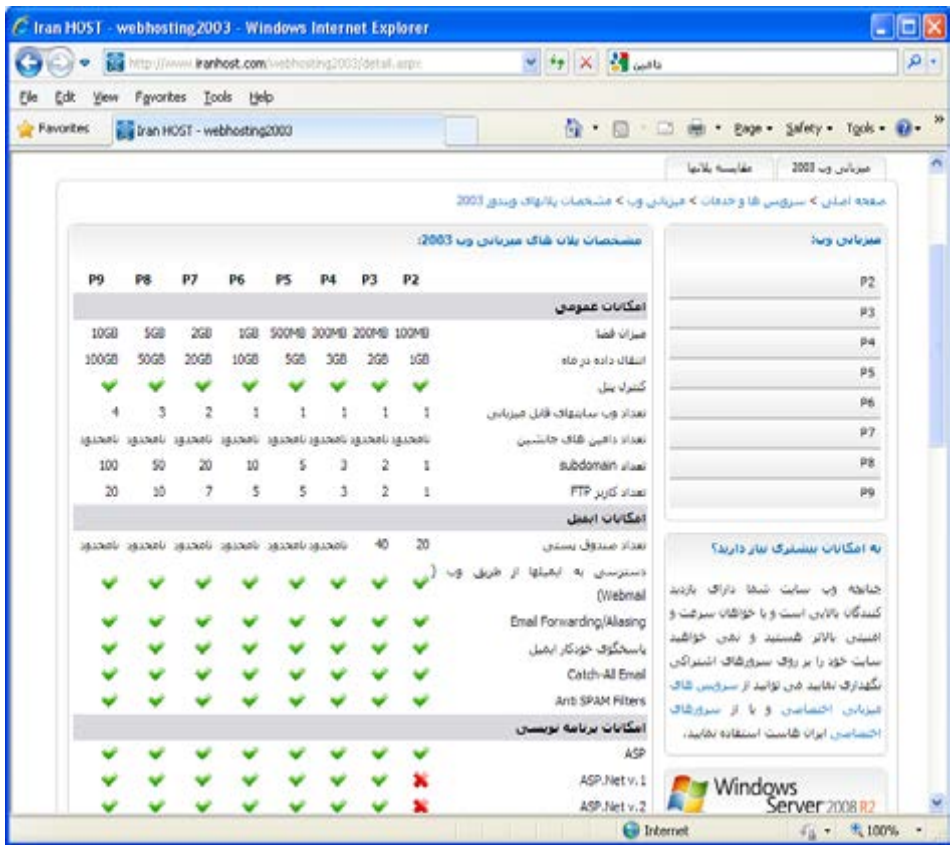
Iran HOST - webhosting2003 - Windows Internet Explorer

http://www.iranhost.com/webhosting2003/detail.aspx

File Edit View Favorites Tools Help

Favorites | Iran HOST - webhosting2003

Page ▾ Safety ▾ Tools ▾

میزبانی وب 2003 | مقایسه پلانها

صفحه اصلی > سرویس ها و خدمات > میزبانی وب > مشخصات پلانهای ویندوز 2003

میزبانی وب:

P2
P3
P4
P5
P6
P7
P8
P9

مشخصات پلان های میزبانی وب 2003:

| | P2 | P3 | P4 | P5 | P6 | P7 | P8 | P9 |
|---|---|---|---|---|---|---|---|---|
| امکانات عمومی | | | | | | | | |
| میزان فضا | 100MB | 200MB | 300MB | 500MB | 1GB | 2GB | 5GB | 10GB |
| انتقال داده در ماه | 1GB | 2GB | 3GB | 5GB | 10GB | 20GB | 50GB | 100GB |
| کنترل پنل | ✔ | ✔ | ✔ | ✔ | ✔ | ✔ | ✔ | ✔ |
| تعداد وب سایتهای قابل میزبانی | 1 | 1 | 1 | 1 | 1 | 2 | 3 | 4 |
| تعداد دامین های جانشین | نامحدود | نامحدود | نامحدود | نامحدود | نامحدود | نامحدود | نامحدود | نامحدود |
| تعداد subdomain | 1 | 2 | 3 | 5 | 10 | 20 | 50 | 100 |
| تعداد کاربر FTP | 1 | 2 | 3 | 5 | 5 | 7 | 10 | 20 |
| امکانات ایمیل | | | | | | | | |
| تعداد صندوق پستی | 20 | 40 | نامحدود | نامحدود | نامحدود | نامحدود | نامحدود | نامحدود |
| دسترسی به ایمیلها از طریق وب ( Webmail) | ✔ | ✔ | ✔ | ✔ | ✔ | ✔ | ✔ | ✔ |
| Email Forwarding/Aliasing | ✔ | ✔ | ✔ | ✔ | ✔ | ✔ | ✔ | ✔ |
| پاسخگوی خودکار ایمیل | ✔ | ✔ | ✔ | ✔ | ✔ | ✔ | ✔ | ✔ |
| Catch-All Email | ✔ | ✔ | ✔ | ✔ | ✔ | ✔ | ✔ | ✔ |
| Anti SPAM Filters | ✔ | ✔ | ✔ | ✔ | ✔ | ✔ | ✔ | ✔ |
| امکانات برنامه نویسی | | | | | | | | |
| ASP | ✔ | ✔ | ✔ | ✔ | ✔ | ✔ | ✔ | ✔ |
| ASP.Net v.1 | ✖ | ✔ | ✔ | ✔ | ✔ | ✔ | ✔ | ✔ |
| ASP.Net v.2 | ✖ | ✔ | ✔ | ✔ | ✔ | ✔ | ✔ | ✔ |

به امکانات بیشتری نیاز دارید؟

چنانچه وب سایت شما دارای بازدید کنندگان بالایی است و یا خواهان سرعت و امنیتی بالاتر هستید و نمی خواهید سایت خود را بر روی سرورهای اشتراکی نگهداری نمایید می توانید از سرویس های میزبانی اختصاصی و یا از سرورهای اختصاصی ایران هاست استفاده نمایید.

Windows Server 2008 R2

Internet | 100%